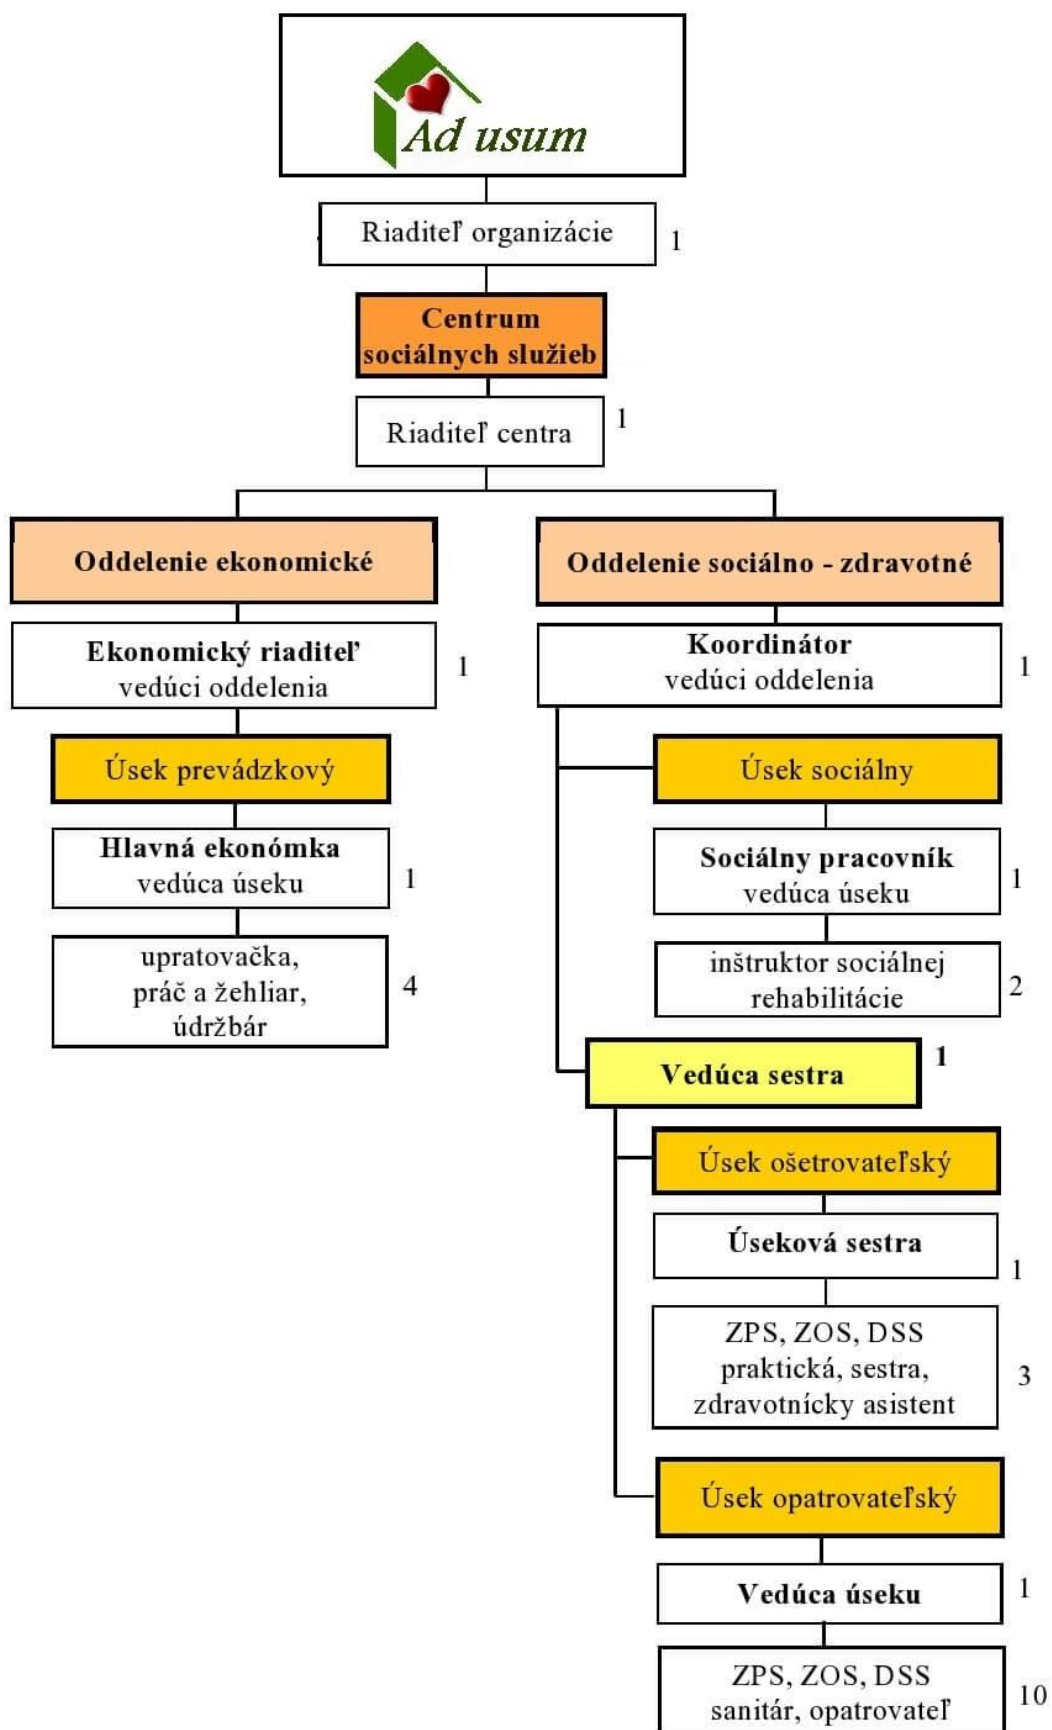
Ad usum

Riaditeľ organizácie 1

Centrum sociálnych služieb

Riaditeľ centra 1

Oddelenie ekonomické

Ekonomický riaditeľ vedúci oddelenia 1

Úsek prevádzkový

Hlavná ekonómka vedúca úseku 1

upratovačka, práč a žehliar, údržbár 4

Oddelenie sociálno - zdravotné

Koordinátor vedúci oddelenia 1

Úsek sociálny

Sociálny pracovník vedúca úseku 1

inštruktor sociálnej rehabilitácie 2

Vedúca sestra 1

Úsek ošetrovateľský

Úseková sestra 1

ZPS, ZOS, DSS praktická, sestra, zdravotnícky asistent 3

Úsek opatrovateľský

Vedúca úseku 1

ZPS, ZOS, DSS sanitár, opatrovateľ 10